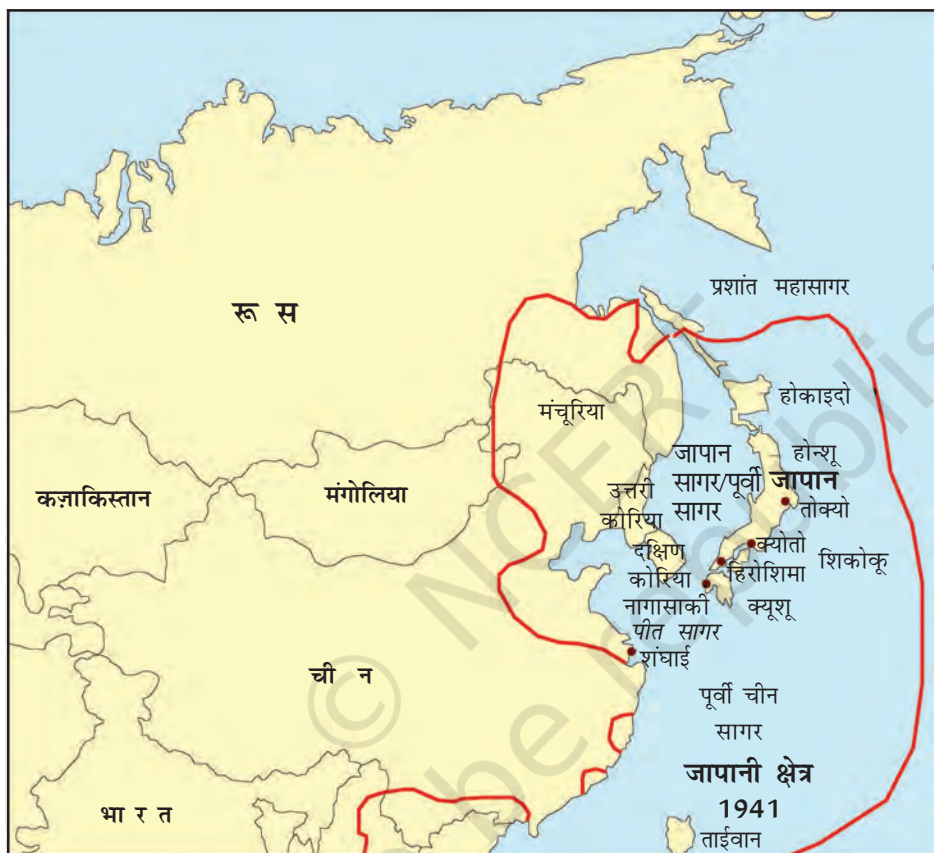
प्रशांत महासागर

रू स

होकाइदो

मंचूरिया

जापान सागर/पूर्वी सागर

होन्शू

जापान

उत्तरी कोरिया

तोक्यो

कज़ाकिस्तान

मंगोलिया

दक्षिण कोरिया

क्योतो

हिरोशिमा

शिकोकू

नागासाकी

क्यूशू

पीत सागर

शंघाई

ची न

पूर्वी चीन सागर

जापानी क्षेत्र 1941

भा र त

ताईवान

© NCERT not to be republished